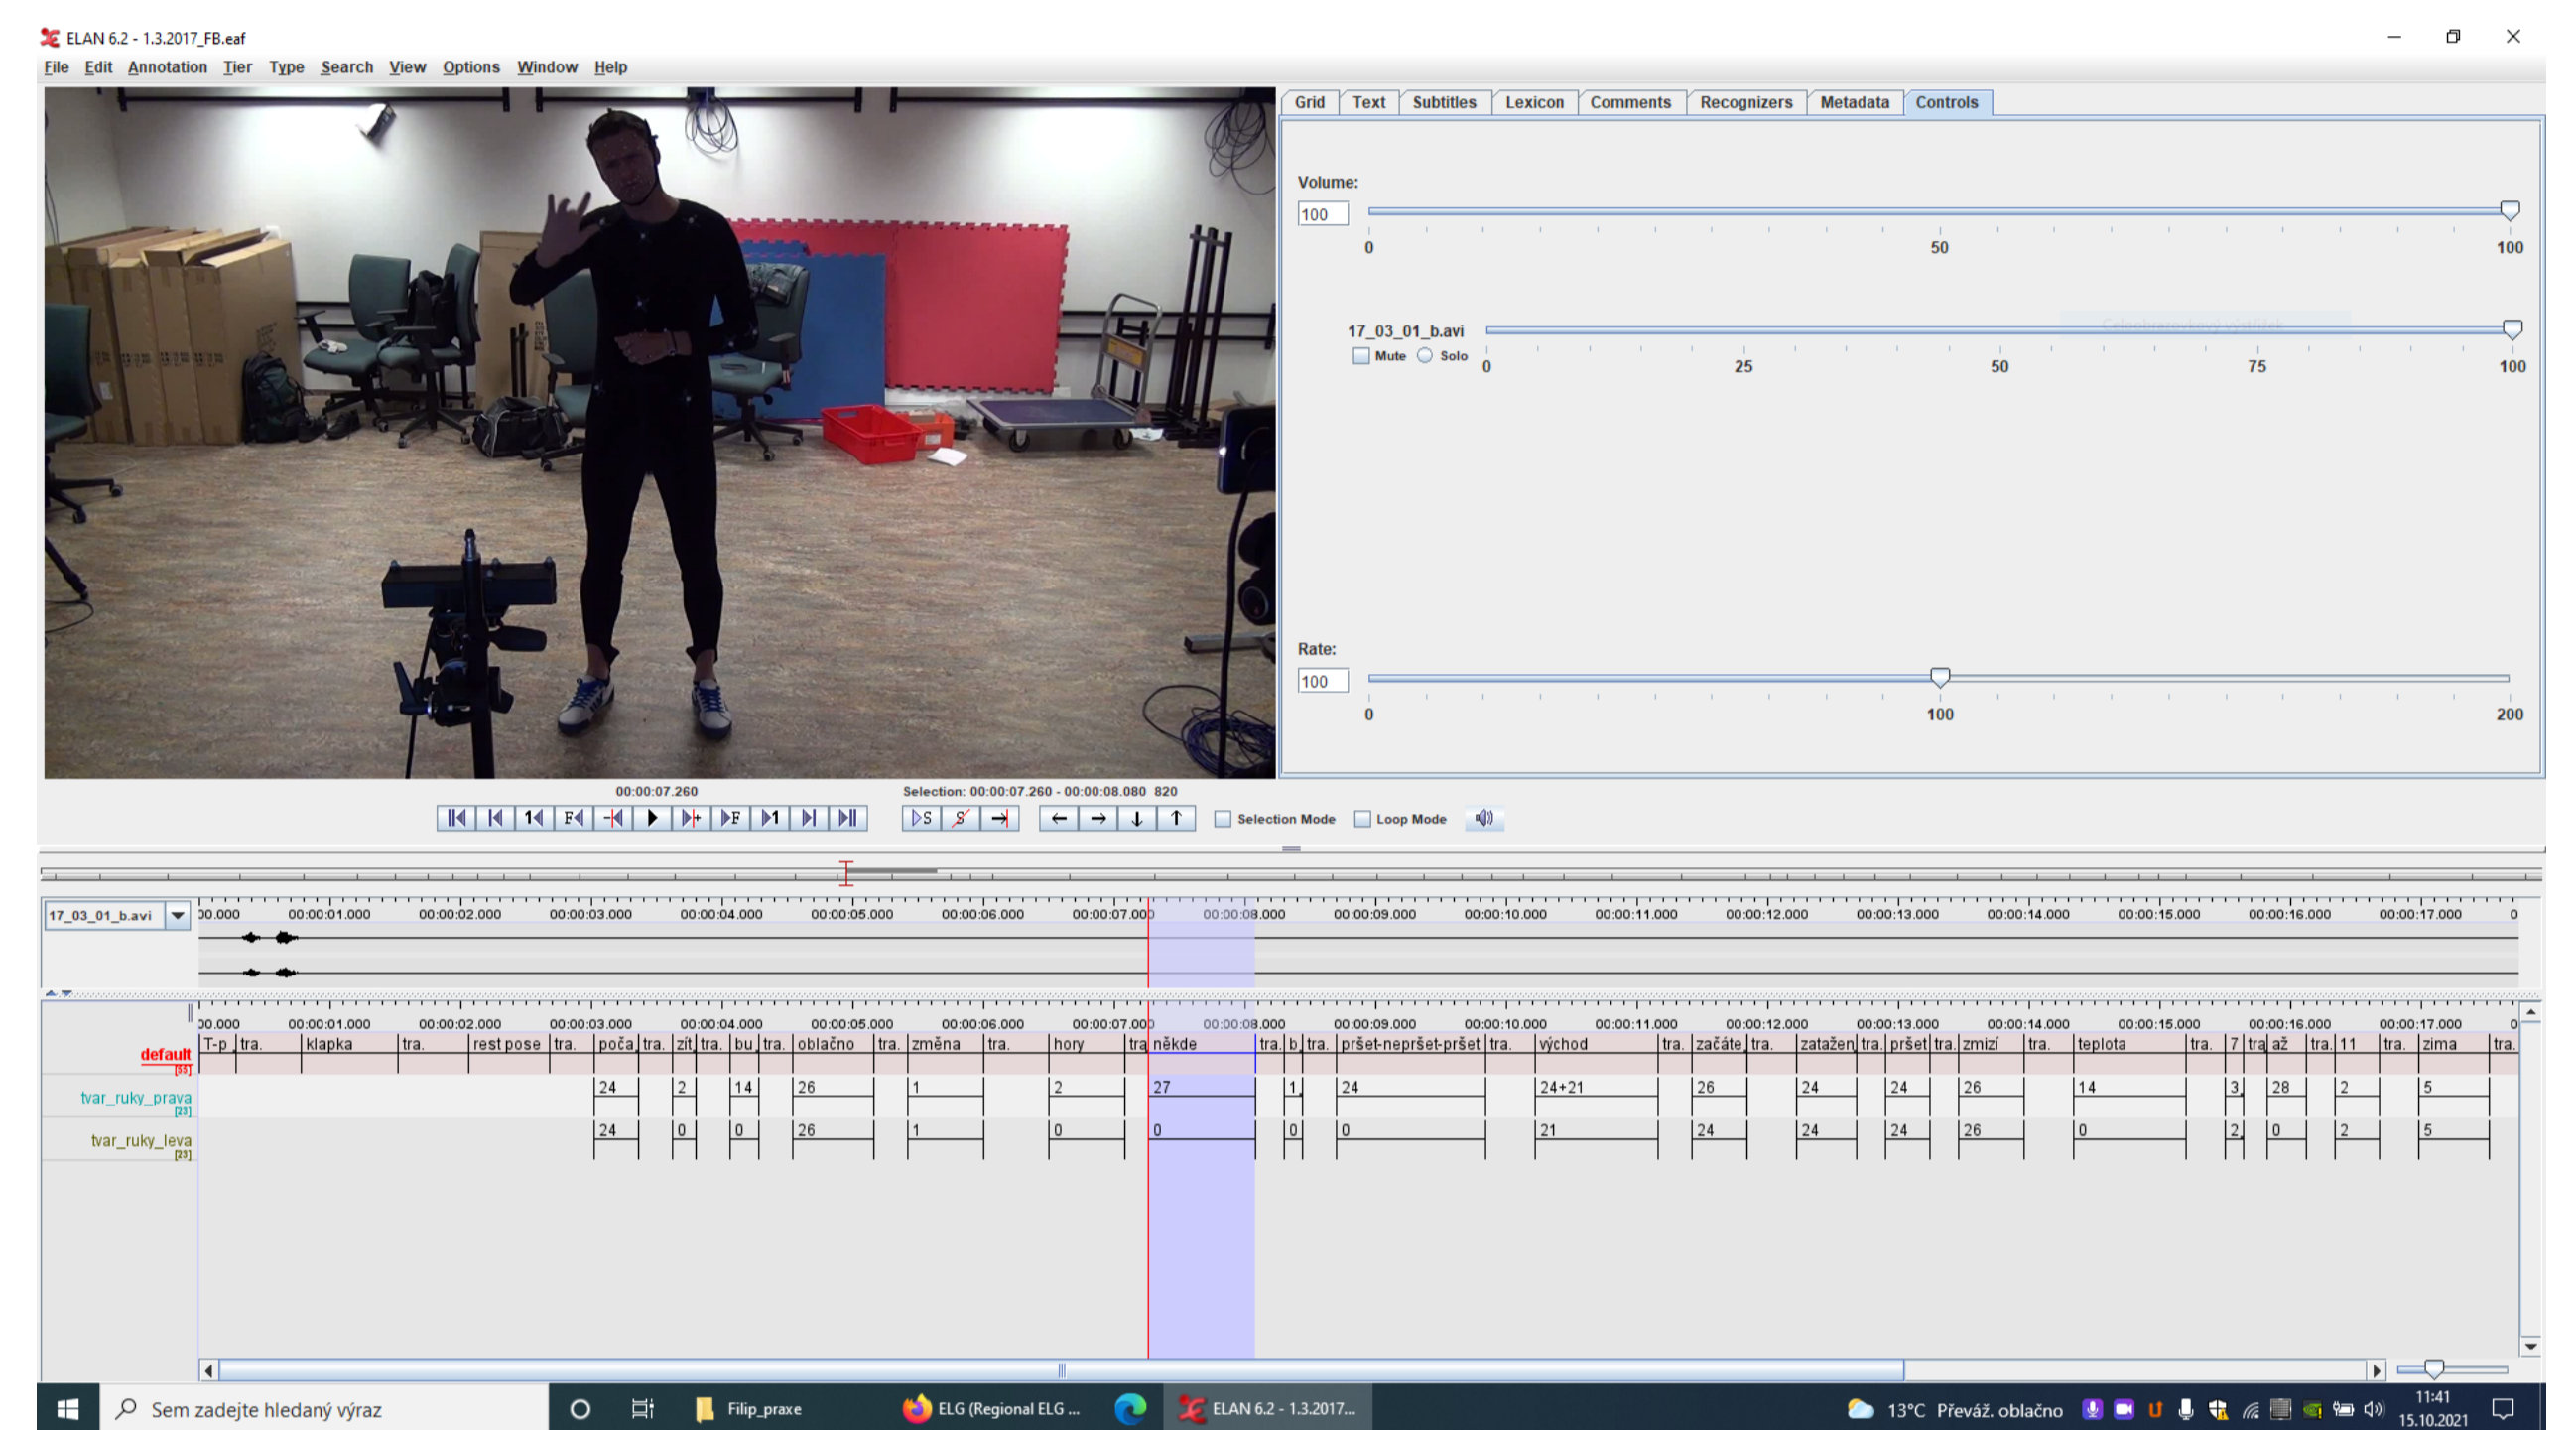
ELAN 6.2 - 1.3.2017_FB.eaf

File Edit Annotation Tier Type Search View Options Window Help

Grid Text Subtitles Lexicon Comments Recognizers Metadata Controls

Volume:
100
0 50 100

17_03_01_b.avi
Mute Solo
0 25 50 75 100

Rate:
100
0 100 200

00:00:07.260 Selection: 00:00:07.260 - 00:00:08.080 820

Selection Mode Loop Mode

17_03_01_b.avi

00.000 00:00:01.000 00:00:02.000 00:00:03.000 00:00:04.000 00:00:05.000 00:00:06.000 00:00:07.000 00:00:08.000 00:00:09.000 00:00:10.000 00:00:11.000 00:00:12.000 00:00:13.000 00:00:14.000 00:00:15.000 00:00:16.000 00:00:17.000

default [33]
T-p tra. klapka tra. rest pose tra. poča tra. zít tra. bu tra. oblačno tra. změna tra. hory tra někde tra. b tra. pršet-nepršet-pršet tra. východ tra. začáte tra. zatažen tra. pršet tra. zmizí tra. teplota tra. 7 tra až tra. 11 tra. zima tra.

tvar_ruky_prava [23]
24 2 14 26 1 2 27 1 24 24+21 26 24 24 26 14 3 28 2 5

tvar_ruky_leva [23]
24 0 0 26 1 0 0 0 0 21 24 24 24 26 0 2 0 2 5

Sem zadejte hledaný výraz Filip_praxe ELG (Regional ELG ... ELAN 6.2 - 1.3.2017... 13°C Převáž. oblačno 11:41 15.10.2021